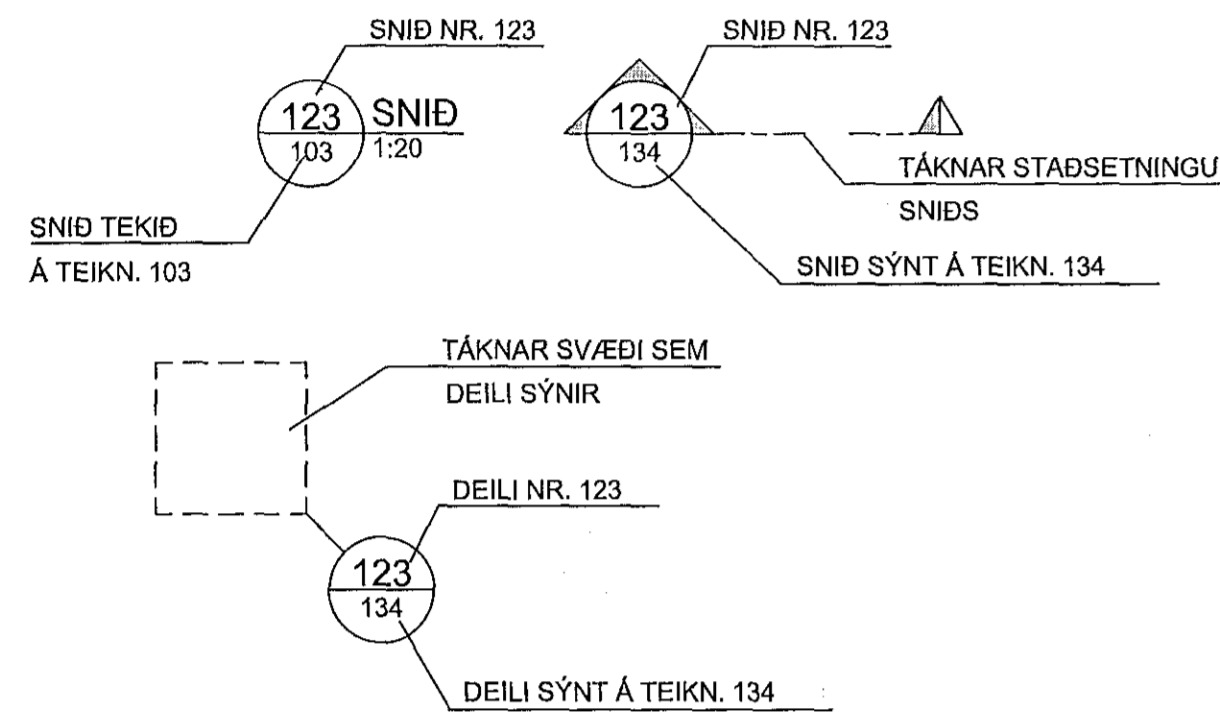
SNIÐ NR. 123

123
103

SNIÐ
1:20

SNIÐ TEKIÐ
Á TEIKN. 103

SNIÐ NR. 123

123
134

TÁKNAR STAÐSETNINGU
SNIÐS

SNIÐ SÝNT Á TEIKN. 134

TÁKNAR SVÆÐI SEM
DEILI SÝNIR

DEILI NR. 123

123
134

DEILI SÝNT Á TEIKN. 134